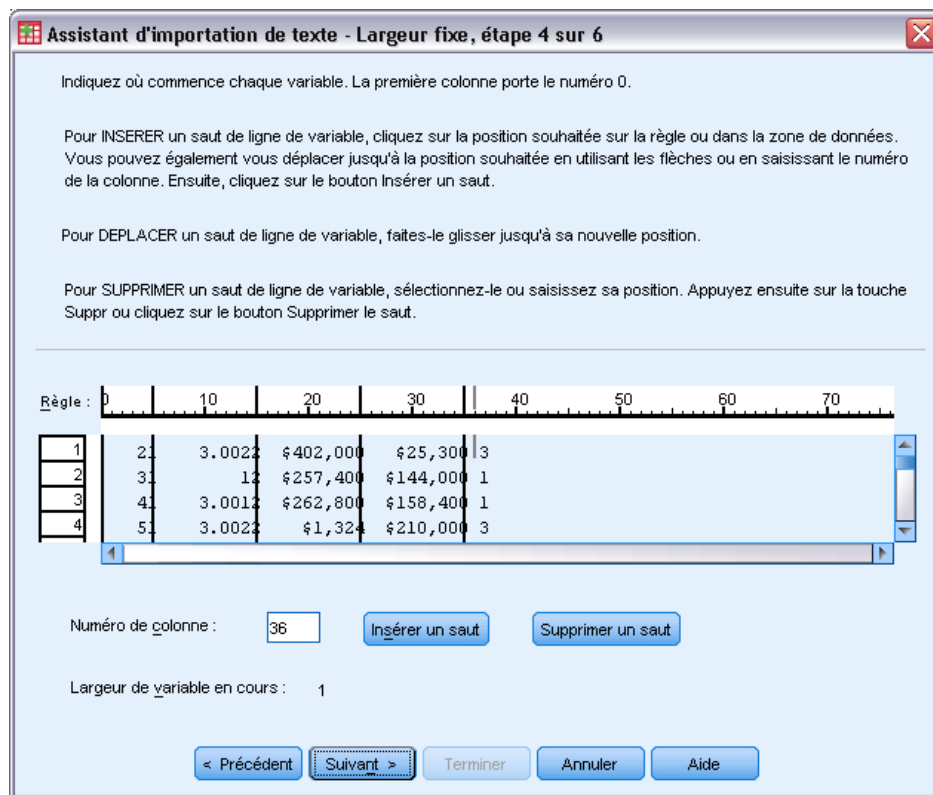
Assistant d'importation de texte - Largeur fixe, étape 4 sur 6

Indiquez où commence chaque variable. La première colonne porte le numéro 0.

Pour INSERER un saut de ligne de variable, cliquez sur la position souhaitée sur la règle ou dans la zone de données. Vous pouvez également vous déplacer jusqu'à la position souhaitée en utilisant les flèches ou en saisissant le numéro de la colonne. Ensuite, cliquez sur le bouton Insérer un saut.

Pour DEPLACER un saut de ligne de variable, faites-le glisser jusqu'à sa nouvelle position.

Pour SUPPRIMER un saut de ligne de variable, sélectionnez-le ou saisissez sa position. Appuyez ensuite sur la touche Suppr ou cliquez sur le bouton Supprimer le saut.

Règle : 0 10 20 30 40 50 60 70

| | | | | | |
|---|---|---|---|---|---|
| 1 | 21 | 3.0022 | $402,000 | $25,300 | 3 |
| 2 | 31 | 12 | $257,400 | $144,000 | 1 |
| 3 | 41 | 3.0012 | $262,800 | $158,400 | 1 |
| 4 | 51 | 3.0022 | $1,324 | $210,000 | 3 |

Numéro de colonne : 36

Insérer un saut

Supprimer un saut

Largeur de variable en cours : 1

< Précédent

Suivant >

Terminer

Annuler

Aide